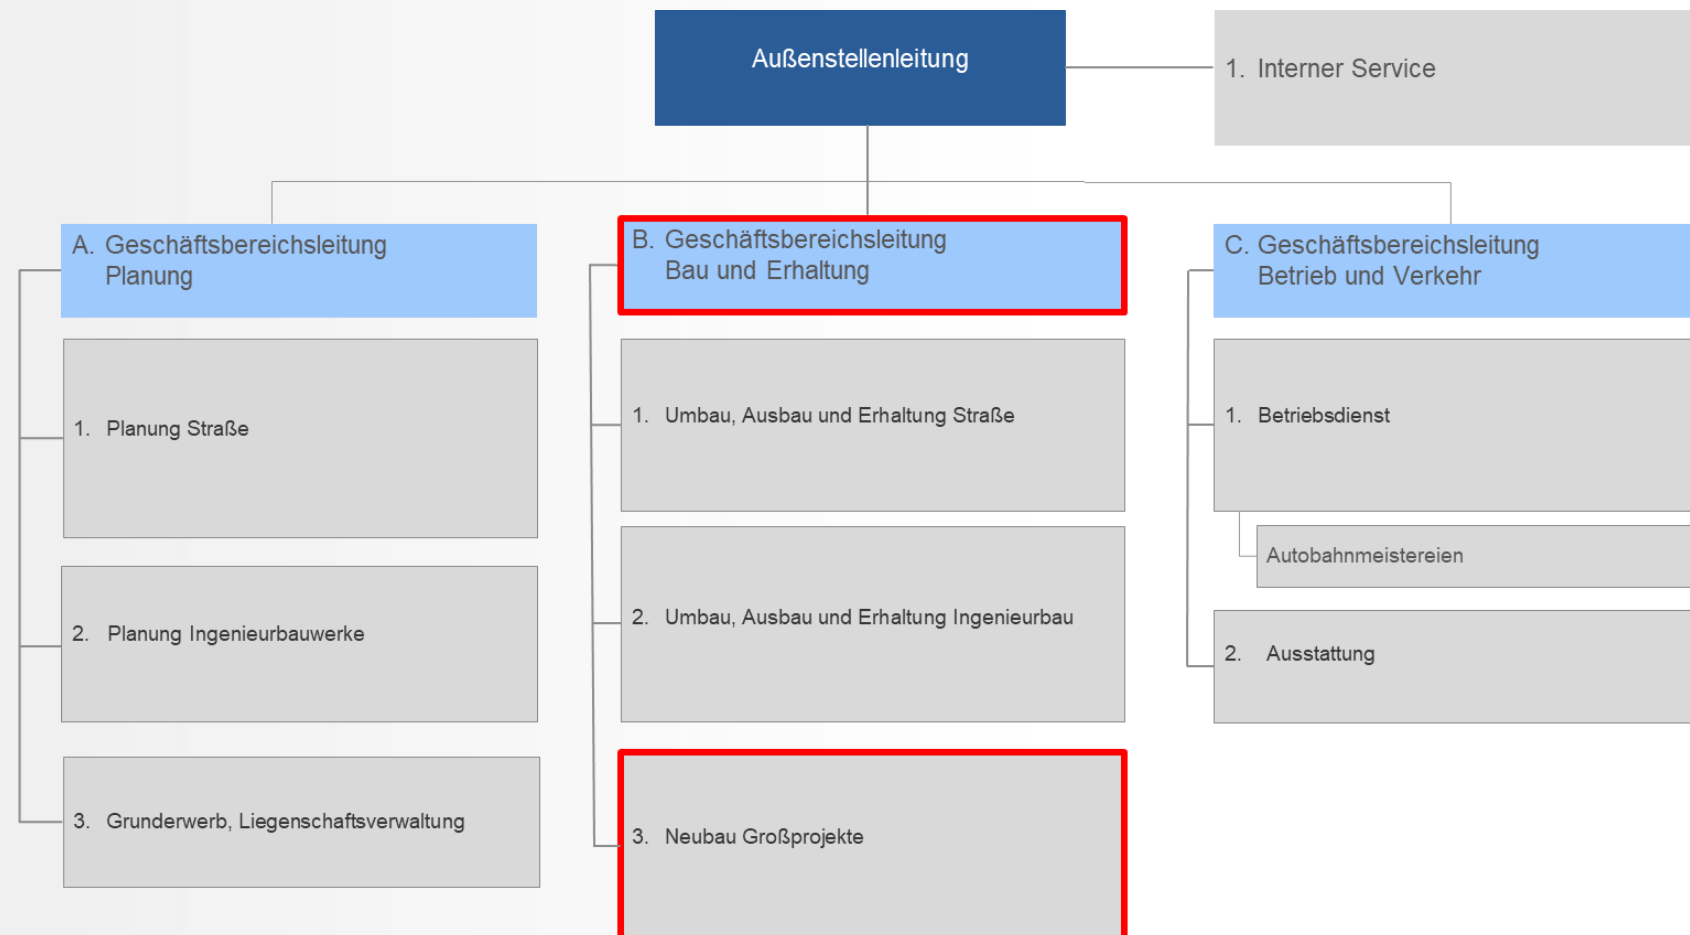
Außenstellenleitung

1. Interner Service

A. Geschäftsbereichsleitung Planung

1. Planung Straße

2. Planung Ingenieurbauwerke

3. Grunderwerb, Liegenschaftsverwaltung

B. Geschäftsbereichsleitung Bau und Erhaltung

1. Umbau, Ausbau und Erhaltung Straße

2. Umbau, Ausbau und Erhaltung Ingenieurbau

3. Neubau Großprojekte

C. Geschäftsbereichsleitung Betrieb und Verkehr

1. Betriebsdienst

Autobahnmeistereien

2. Ausstattung